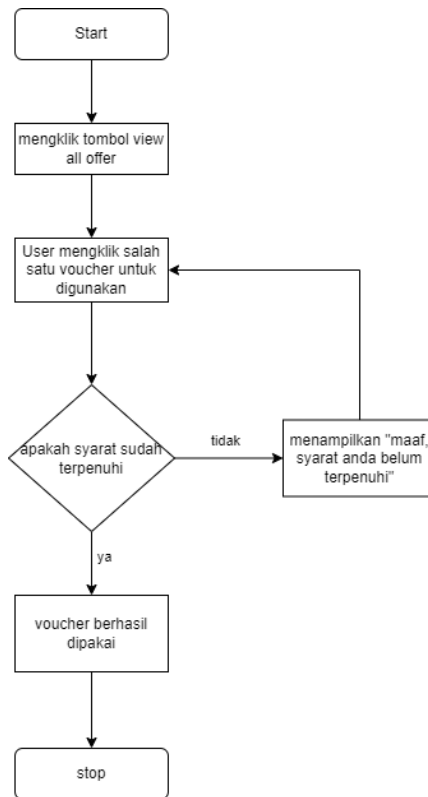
Start

mengklik tombol view all offer

User mengklik salah satu voucher untuk digunakan

apakah syarat sudah terpenuhi

tidak

menampilkan "maaf, syarat anda belum terpenuhi"

ya

voucher berhasil dipakai

stop